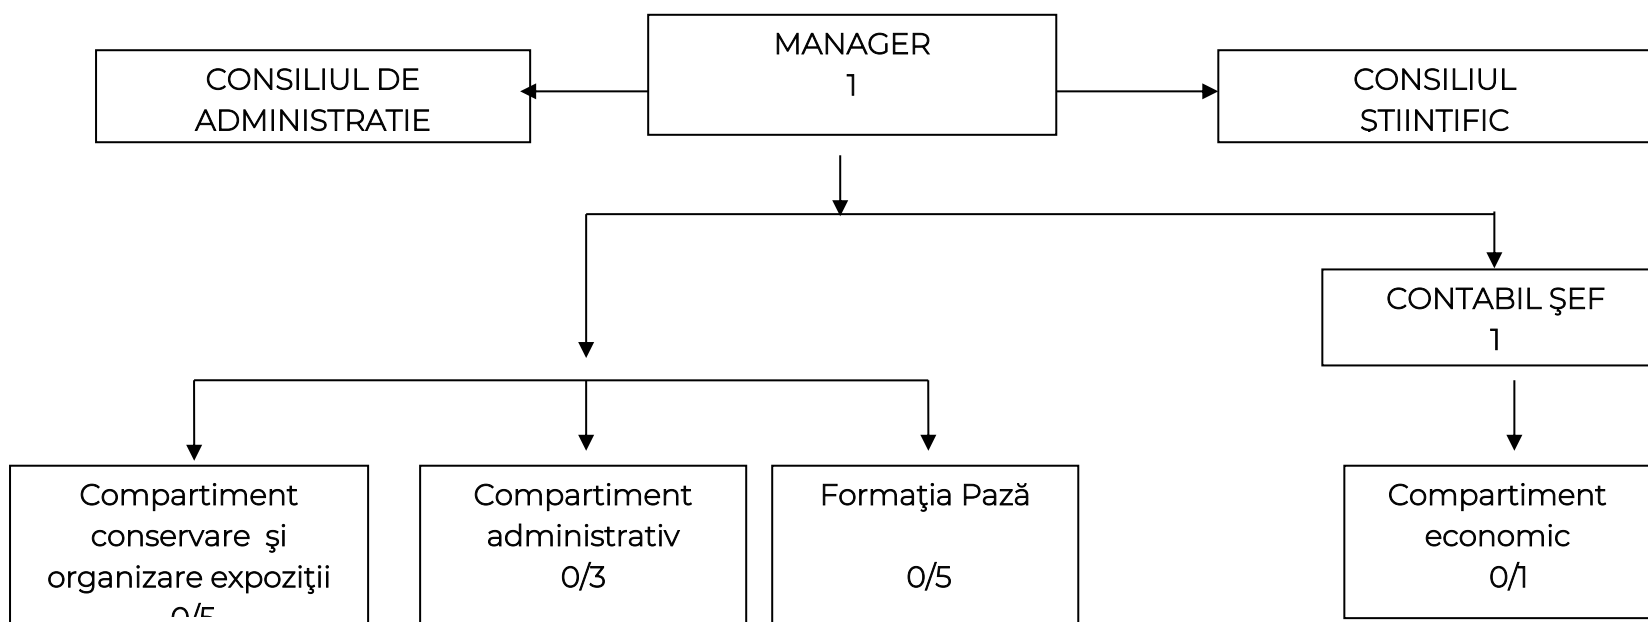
MANAGER
1

CONSILIUL DE ADMINISTRATIE

CONSILIUL STIINTIFIC

CONTABIL ŞEF
1

Compartiment conservare şi organizare expoziţii
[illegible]

Compartiment administrativ
0/3

Formaţia Pază

0/5

Compartiment economic
0/1